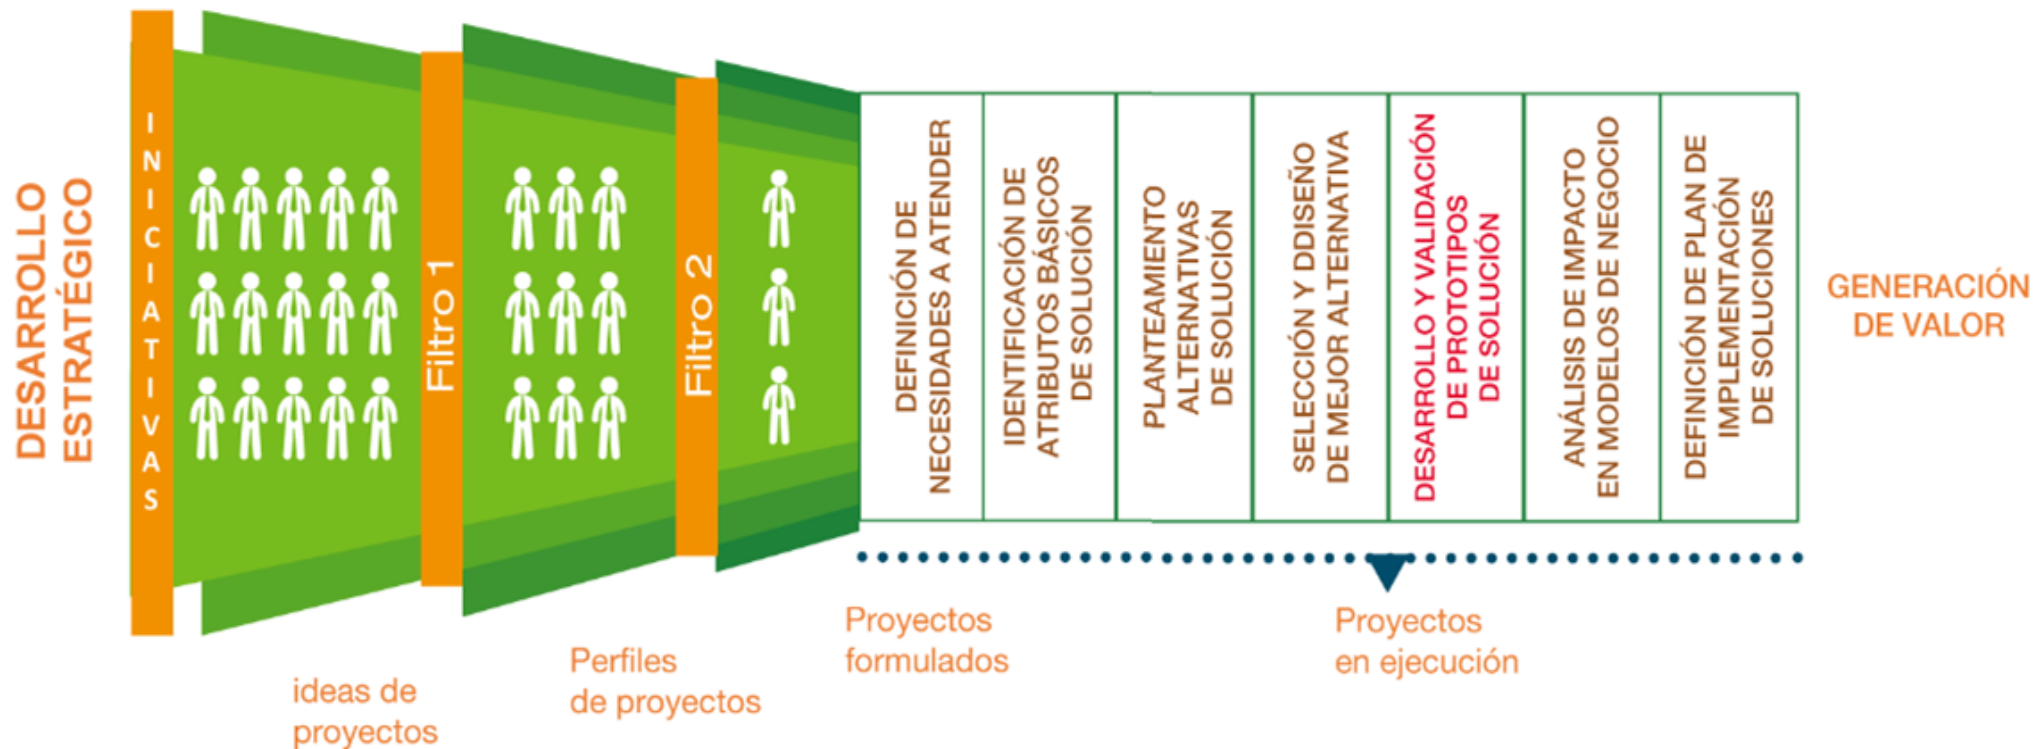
DESARROLLO ESTRATÉGICO

INICIATIVAS

Filtro 1

Filtro 2

DEFINICIÓN DE NECESIDADES A ATENDER

IDENTIFICACIÓN DE ATRIBUTOS BÁSICOS DE SOLUCIÓN

PLANTEAMIENTO ALTERNATIVAS DE SOLUCIÓN

SELECCIÓN Y DDISEÑO DE MEJOR ALTERNATIVA

DESARROLLO Y VALIDACIÓN DE PROTOTIPOS DE SOLUCIÓN

ANÁLISIS DE IMPACTO EN MODELOS DE NEGOCIO

DEFINICIÓN DE PLAN DE IMPLEMENTACIÓN DE SOLUCIONES

GENERACIÓN DE VALOR

ideas de proyectos

Perfiles de proyectos

Proyectos formulados

Proyectos en ejecución